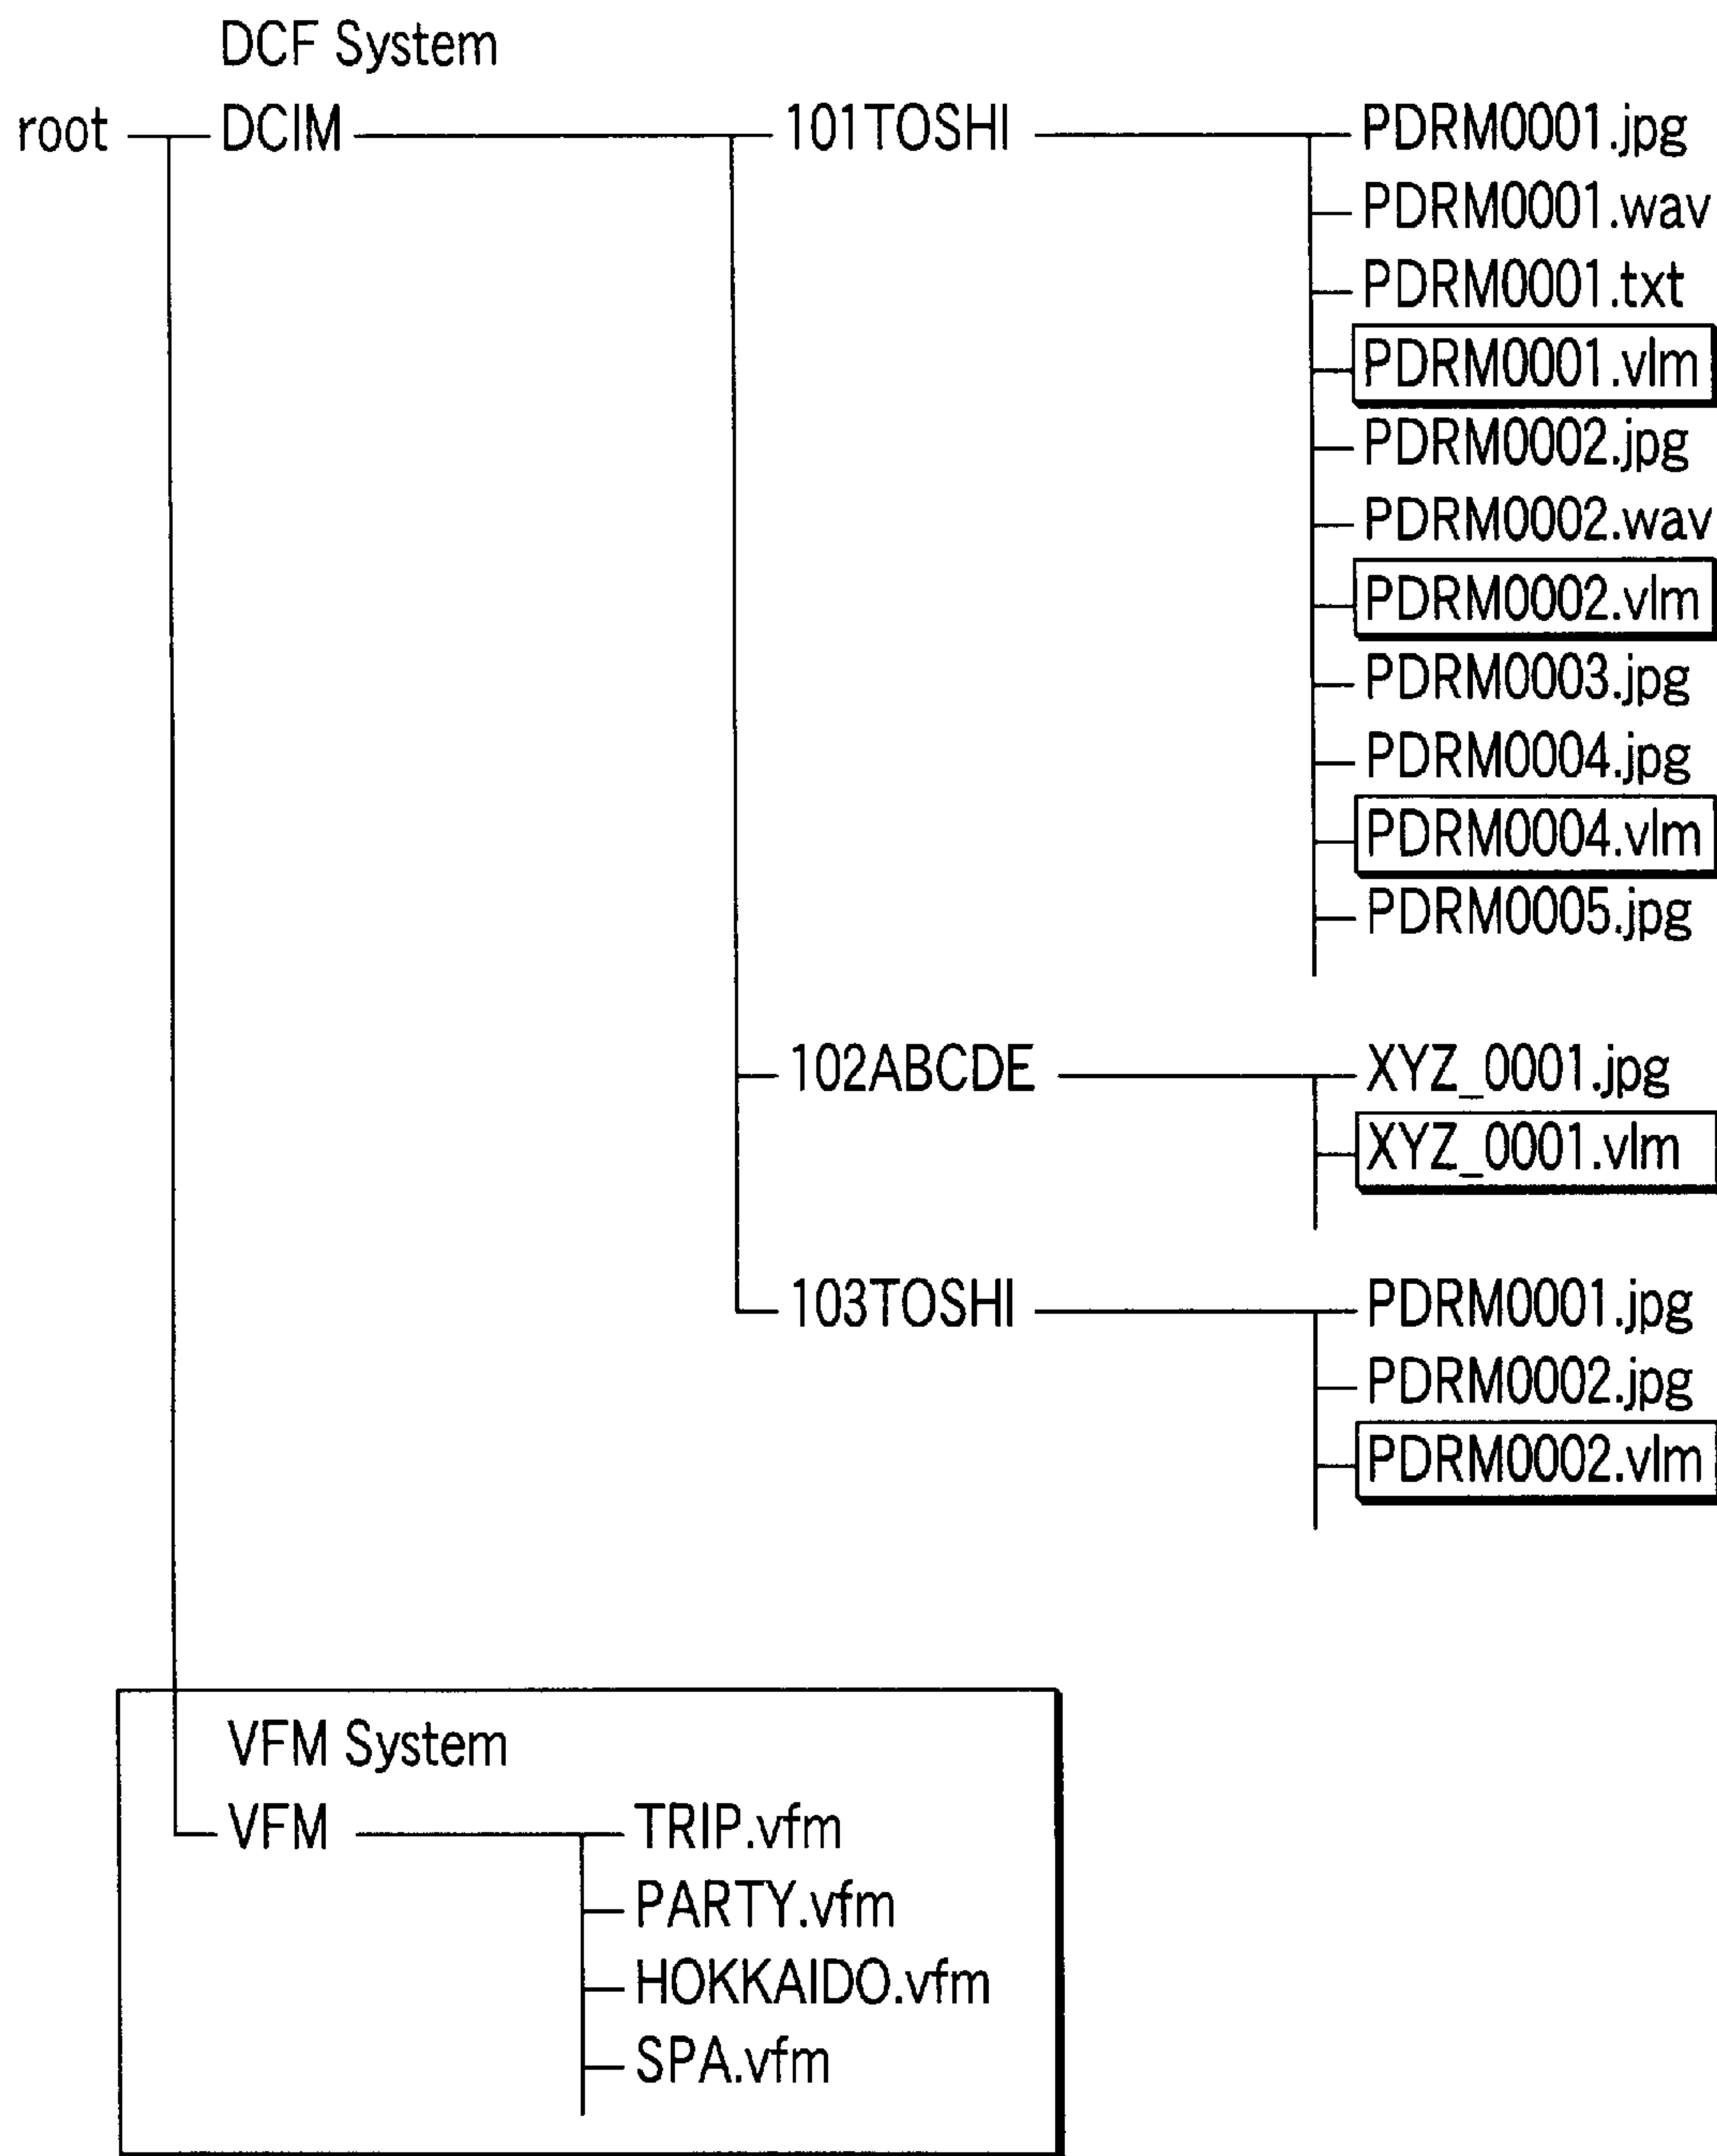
DCF System

root

DCIM

101TOSHI

PDRM0001.jpg
PDRM0001.wav
PDRM0001.txt
PDRM0001.vlm
PDRM0002.jpg
PDRM0002.wav
PDRM0002.vlm
PDRM0003.jpg
PDRM0004.jpg
PDRM0004.vlm
PDRM0005.jpg

102ABCDE

XYZ_0001.jpg
XYZ_0001.vlm

103TOSHI

PDRM0001.jpg
PDRM0002.jpg
PDRM0002.vlm

VFM System

VFM

TRIP.vfm
PARTY.vfm
HOKKAIDO.vfm
SPA.vfm